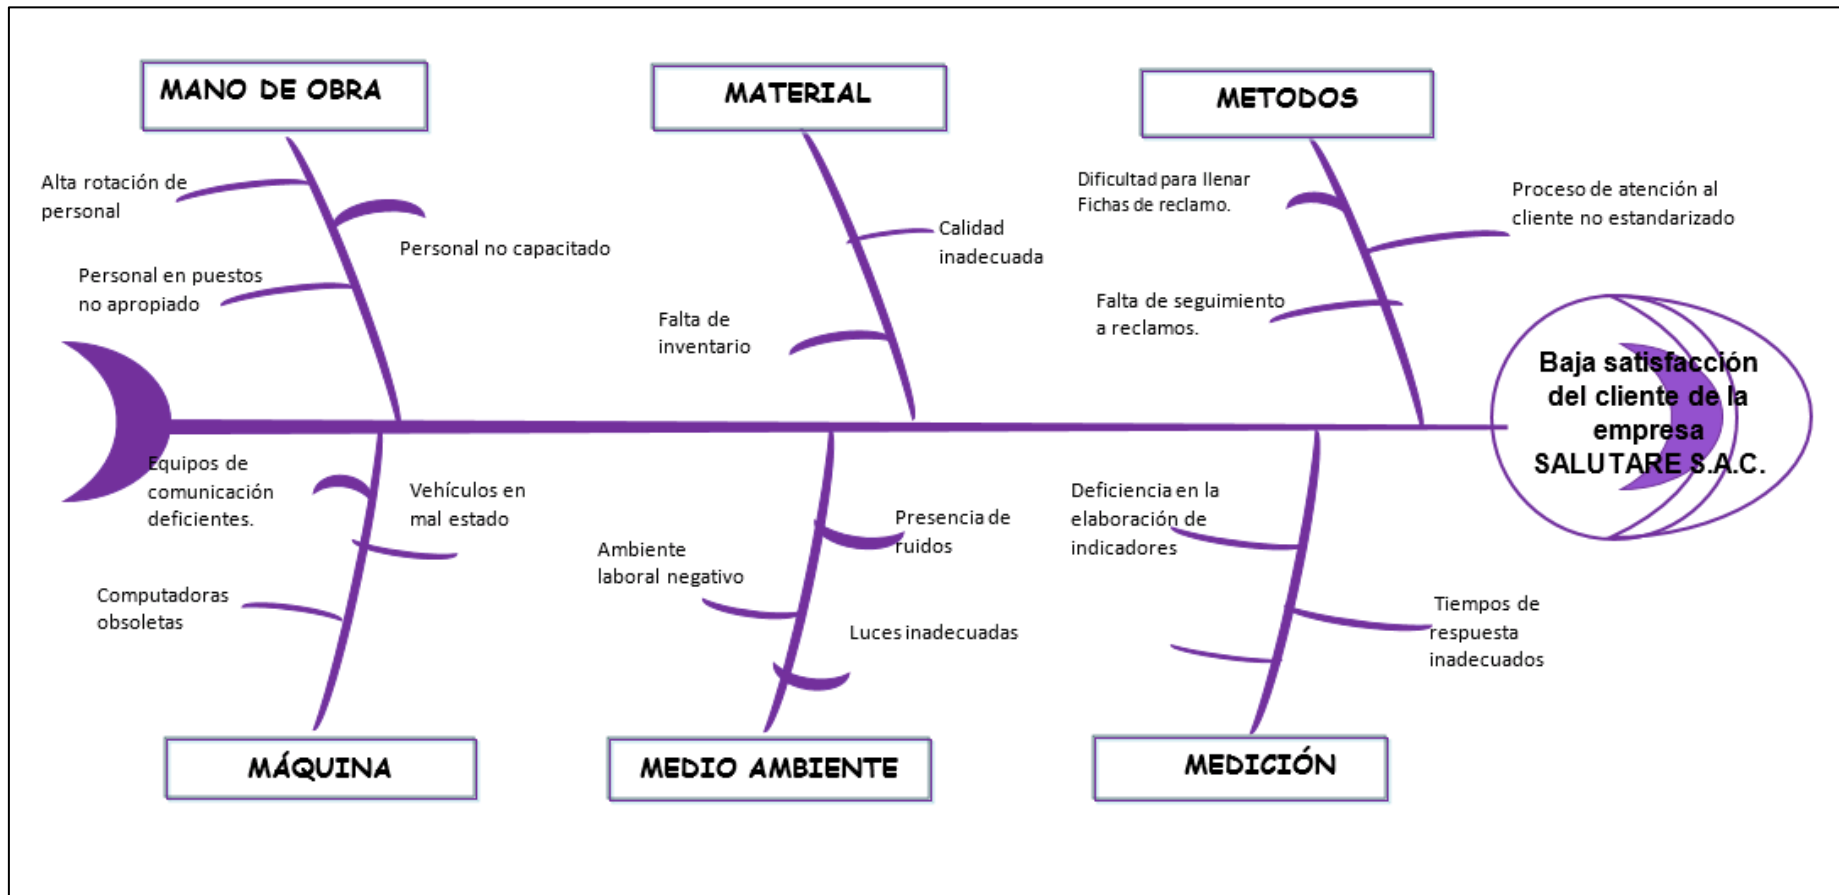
MANO DE OBRA

MATERIAL

METODOS

Alta rotación de personal

Personal no capacitado

Personal en puestos no apropiado

Calidad inadecuada

Falta de inventario

Dificultad para llenar Fichas de reclamo.

Proceso de atención al cliente no estandarizado

Falta de seguimiento a reclamos.

Baja satisfacción del cliente de la empresa SALUTARE S.A.C.

Equipos de comunicación deficientes.

Vehículos en mal estado

Computadoras obsoletas

Ambiente laboral negativo

Presencia de ruidos

Luces inadecuadas

Deficiencia en la elaboración de indicadores

Tiempos de respuesta inadecuados

MÁQUINA

MEDIO AMBIENTE

MEDICIÓN